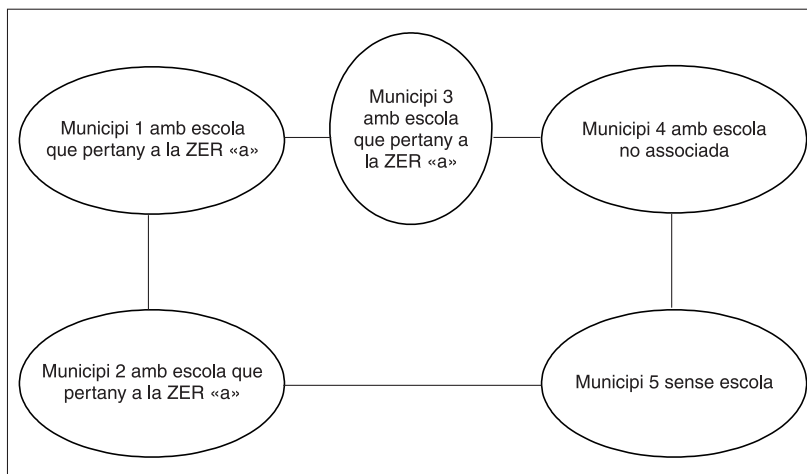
Municipi 1 amb escola que pertany a la ZER «a»

Municipi 3 amb escola que pertany a la ZER «a»

Municipi 4 amb escola no associada

Municipi 2 amb escola que pertany a la ZER «a»

Municipi 5 sense escola